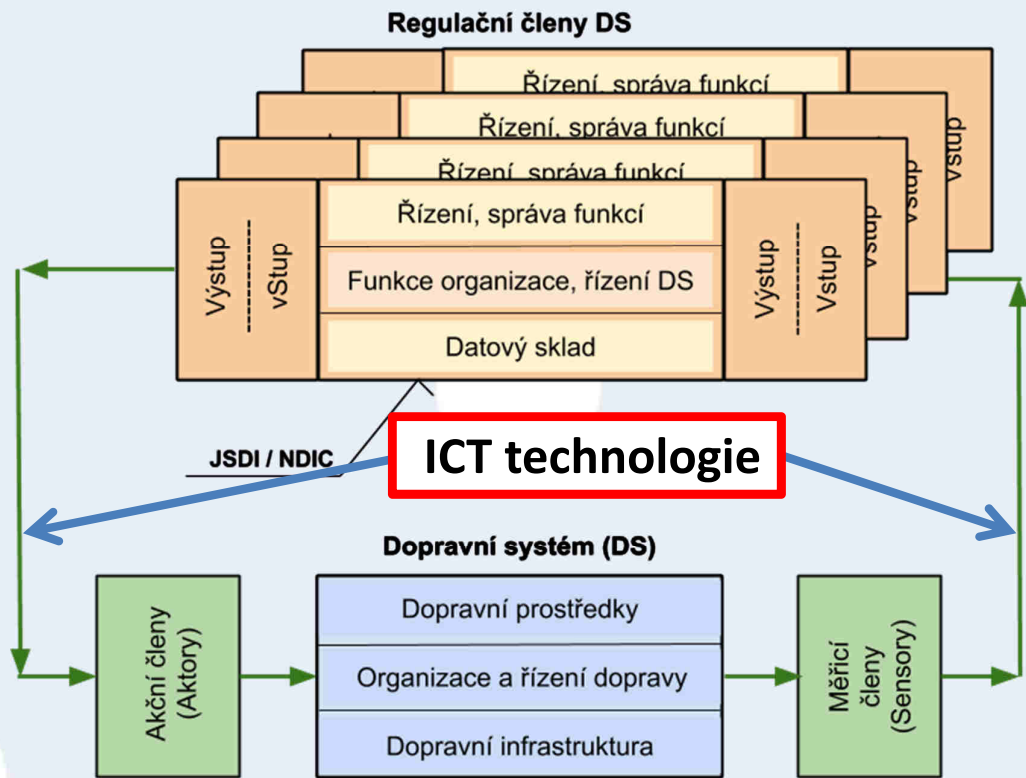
Regulační členy DS

Řízení, správa funkcí

Řízení, správa funkcí

Řízení, správa funkcí

vstup

vstup

vstup

Výstup

vStup

Řízení, správa funkcí

Funkce organizace, řízení DS

Datový sklad

Výstup

Vstup

JSDI / NDIC

ICT technologie

Dopravní systém (DS)

Akční členy (Aktory)

Dopravní prostředky

Organizace a řízení dopravy

Dopravní infrastruktura

Měřicí členy (Sensory)